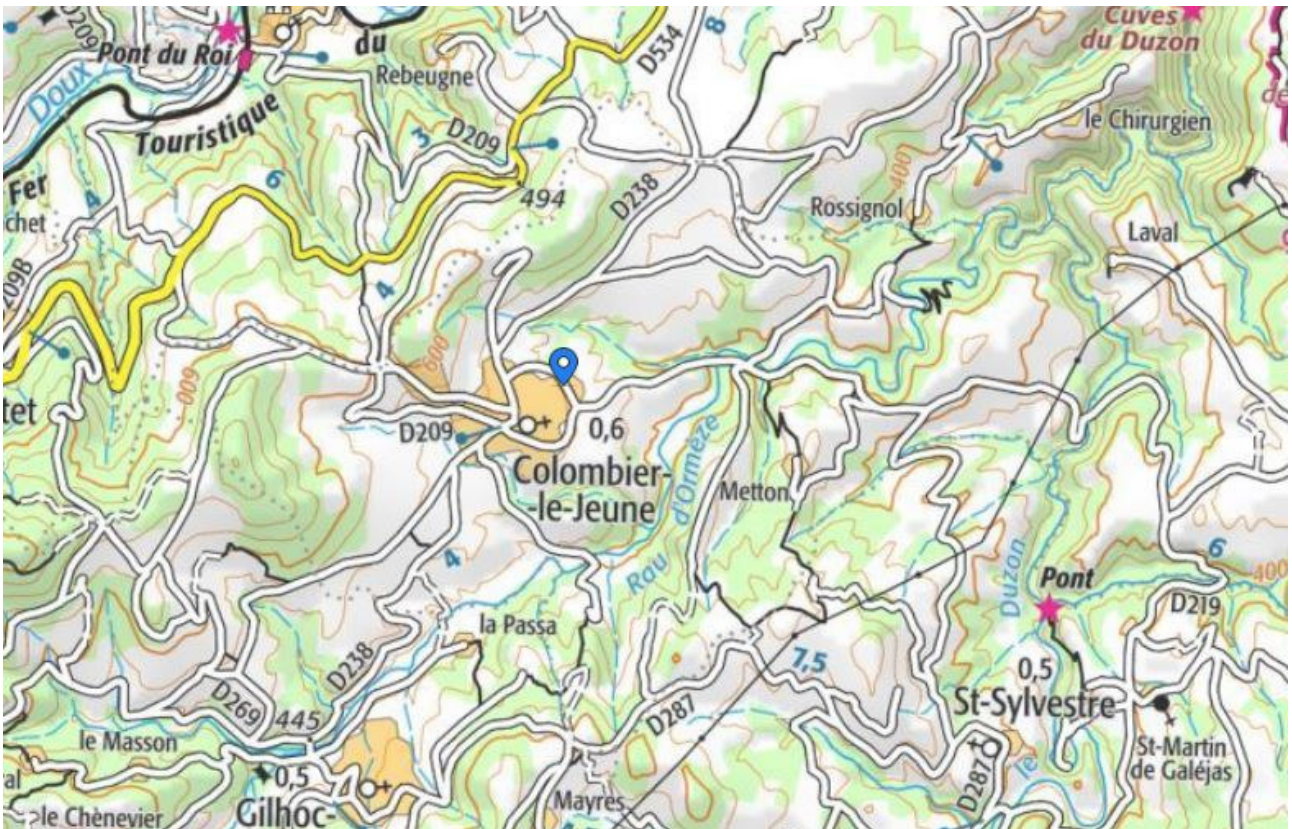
D209
Pont du Roi
du
Doux
Rebeugne
D534
8
Cuves du Duzon
de
Touristique
3
D209
494
D238
le Chirurgien
400
Fer
chet
6
4
Rossignol
Laval
209B
4
600
009
tet
0,6
D209
Colombier-le-Jeune
Rau d'Ormèze
Metton
Duzon
6
Pont
400
D219
4
la Passa
7,5
0,5
St-Sylvestre
D238
D269
445
D287
le Masson
D287
St-Martin de Galéjas
0,5
ral
le Chènevier
Gilhoc-
Mayres
le